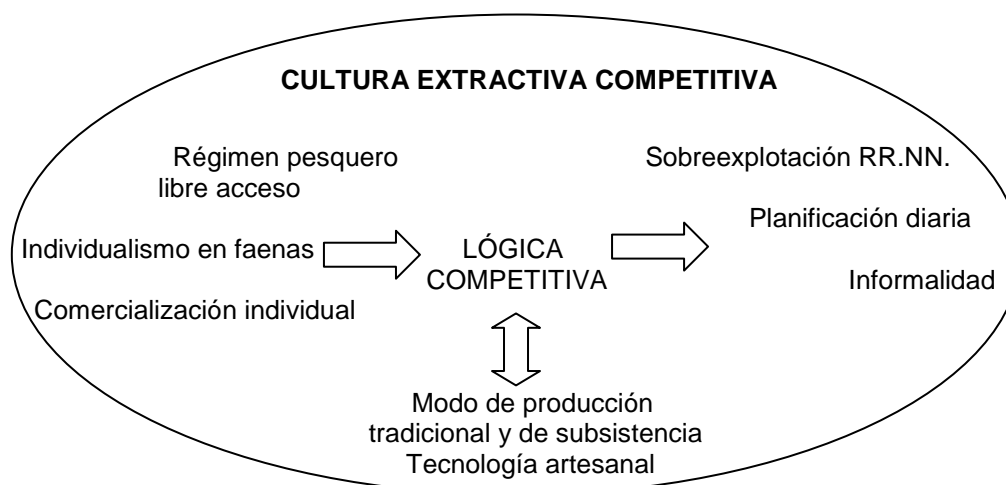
CULTURA EXTRACTIVA COMPETITIVA

Régimen pesquero libre acceso

Individualismo en faenas

Comercialización individual

LÓGICA COMPETITIVA

Sobreexplotación RR.NN.

Planificación diaria

Informalidad

Modo de producción tradicional y de subsistencia
Tecnología artesanal